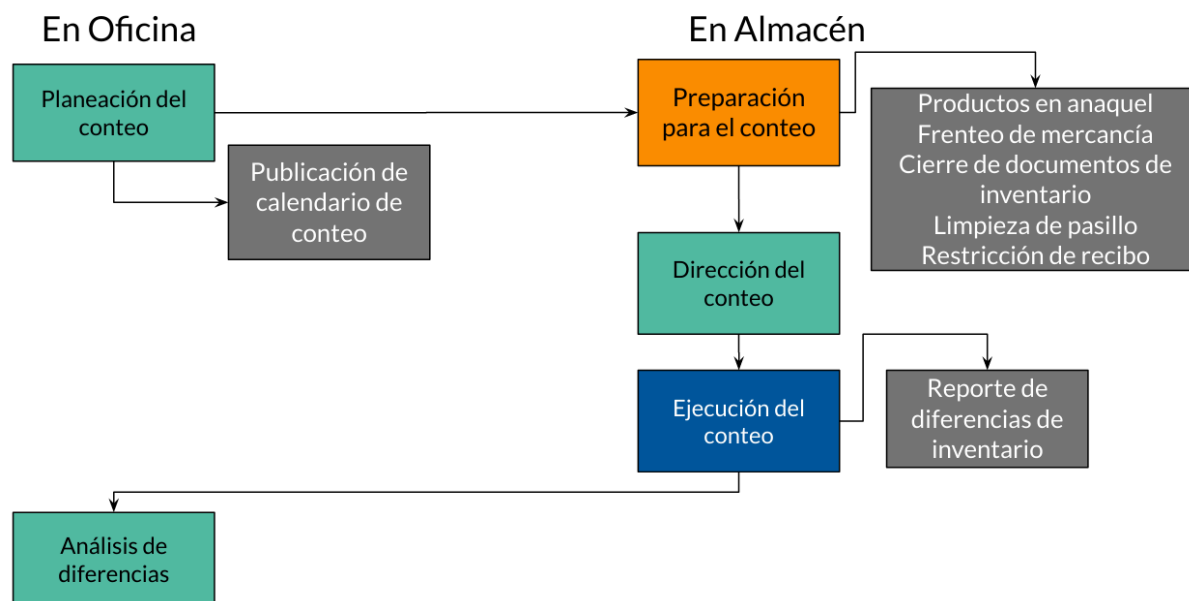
En Oficina

En Almacén

Planeación del conteo

Publicación de calendario de conteo

Preparación para el conteo

Productos en anaquel
Frenteo de mercancía
Cierre de documentos de inventario
Limpieza de pasillo
Restricción de recibo

Dirección del conteo

Ejecución del conteo

Reporte de diferencias de inventario

Análisis de diferencias